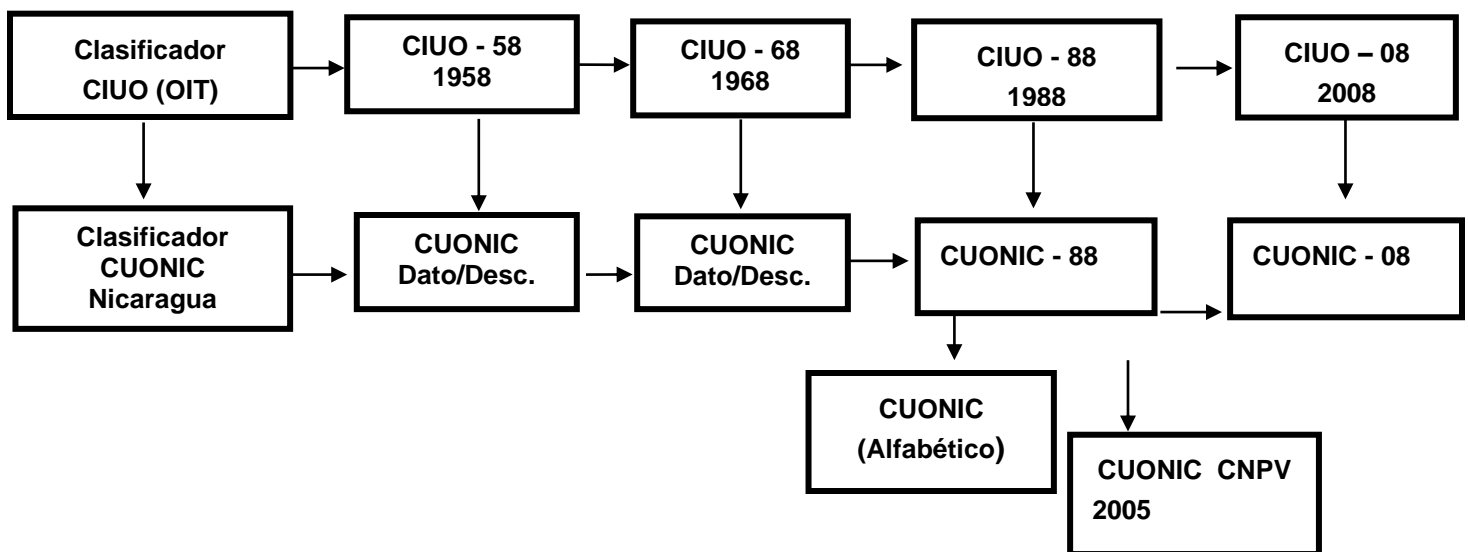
Clasificador CIUO (OIT)

CIUO - 58
1958

CIUO - 68
1968

CIUO - 88
1988

CIUO – 08
2008

Clasificador CUONIC Nicaragua

CUONIC Dato/Desc.

CUONIC Dato/Desc.

CUONIC - 88

CUONIC - 08

CUONIC (Alfabético)

CUONIC CNPV 2005